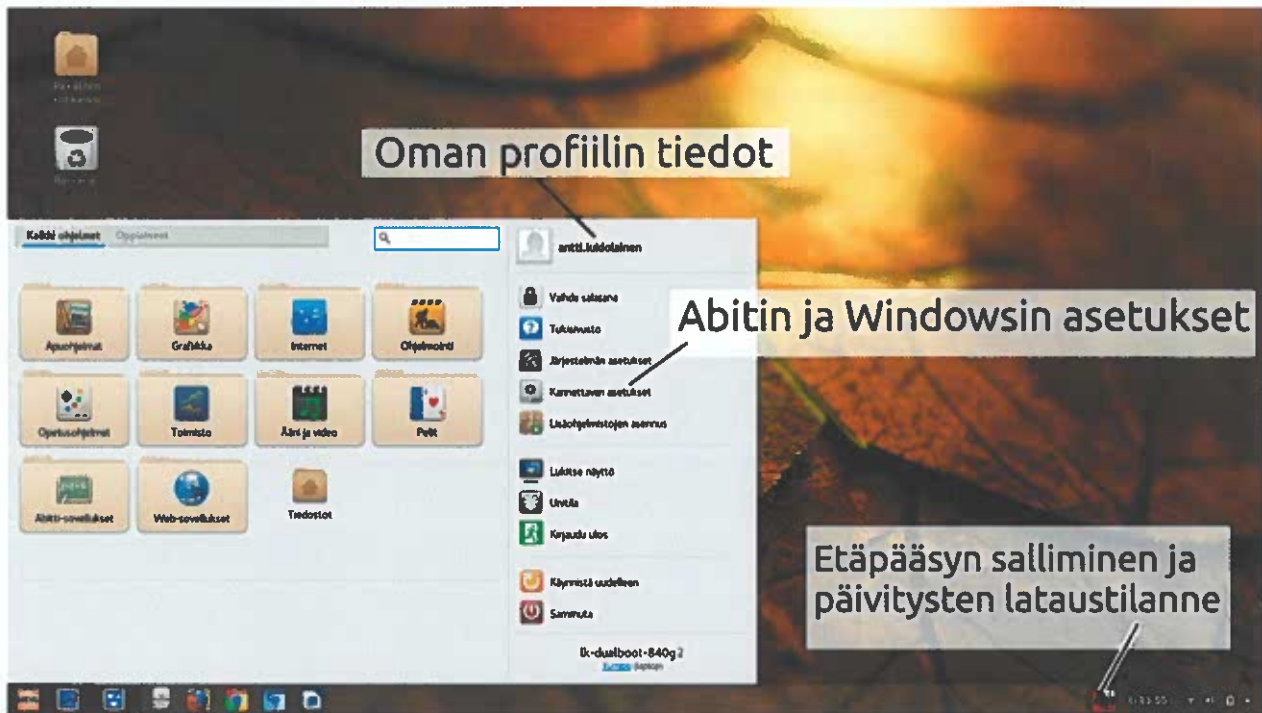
Oman profiilin tiedot

Kaikki ohjelmat   Opiskelu

antti.luidolainen

Apuohjelmat
Grafiikka
Internet
Ohjelmointi
Opetusohjelmat
Toimisto
Ääni ja video
Pelit
Abitti-sovellukset
Web-sovellukset
Tiedostot

Vaihda salasana
Tukipalvelu
Järjestelmän asetukset
Kannettavan asetukset
Lisäohjelmistojen asennus
Lukitse näyttö
Unitila
Kirjaudu ulos
Käynnistä uudelleen
Sammuta

lk-dualboot-840g2
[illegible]

Abitin ja Windowsin asetukset

Etäpääsyn salliminen ja päivitysten lataustilanne